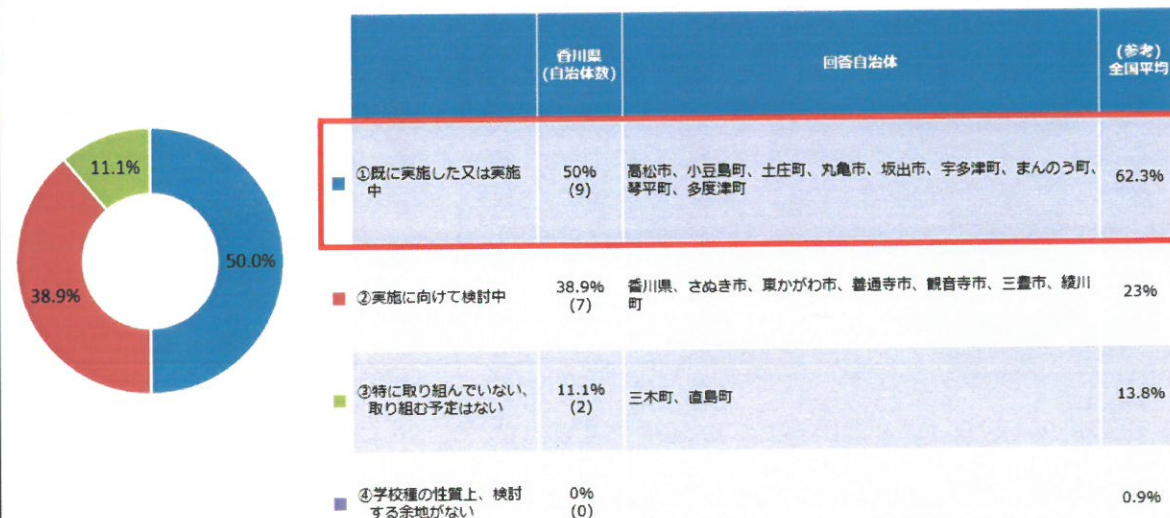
11.1%
50.0%
38.9%

| | 香川県 (自治体数) | 回答自治体 | (参考) 全国平均 |
|---|---|---|---|
| ①既に実施した又は実施中 | 50% (9) | 高松市、小豆島町、土庄町、丸亀市、坂出市、宇多津町、まんのう町、琴平町、多度津町 | 62.3% |
| ②実施に向けて検討中 | 38.9% (7) | 香川県、さぬき市、東かがわ市、善通寺市、観音寺市、三豊市、綾川町 | 23% |
| ③特に取り組んでいない、取り組む予定はない | 11.1% (2) | 三木町、直島町 | 13.8% |
| ④学校種の性質上、検討する余地がない | 0% (0) | | 0.9% |